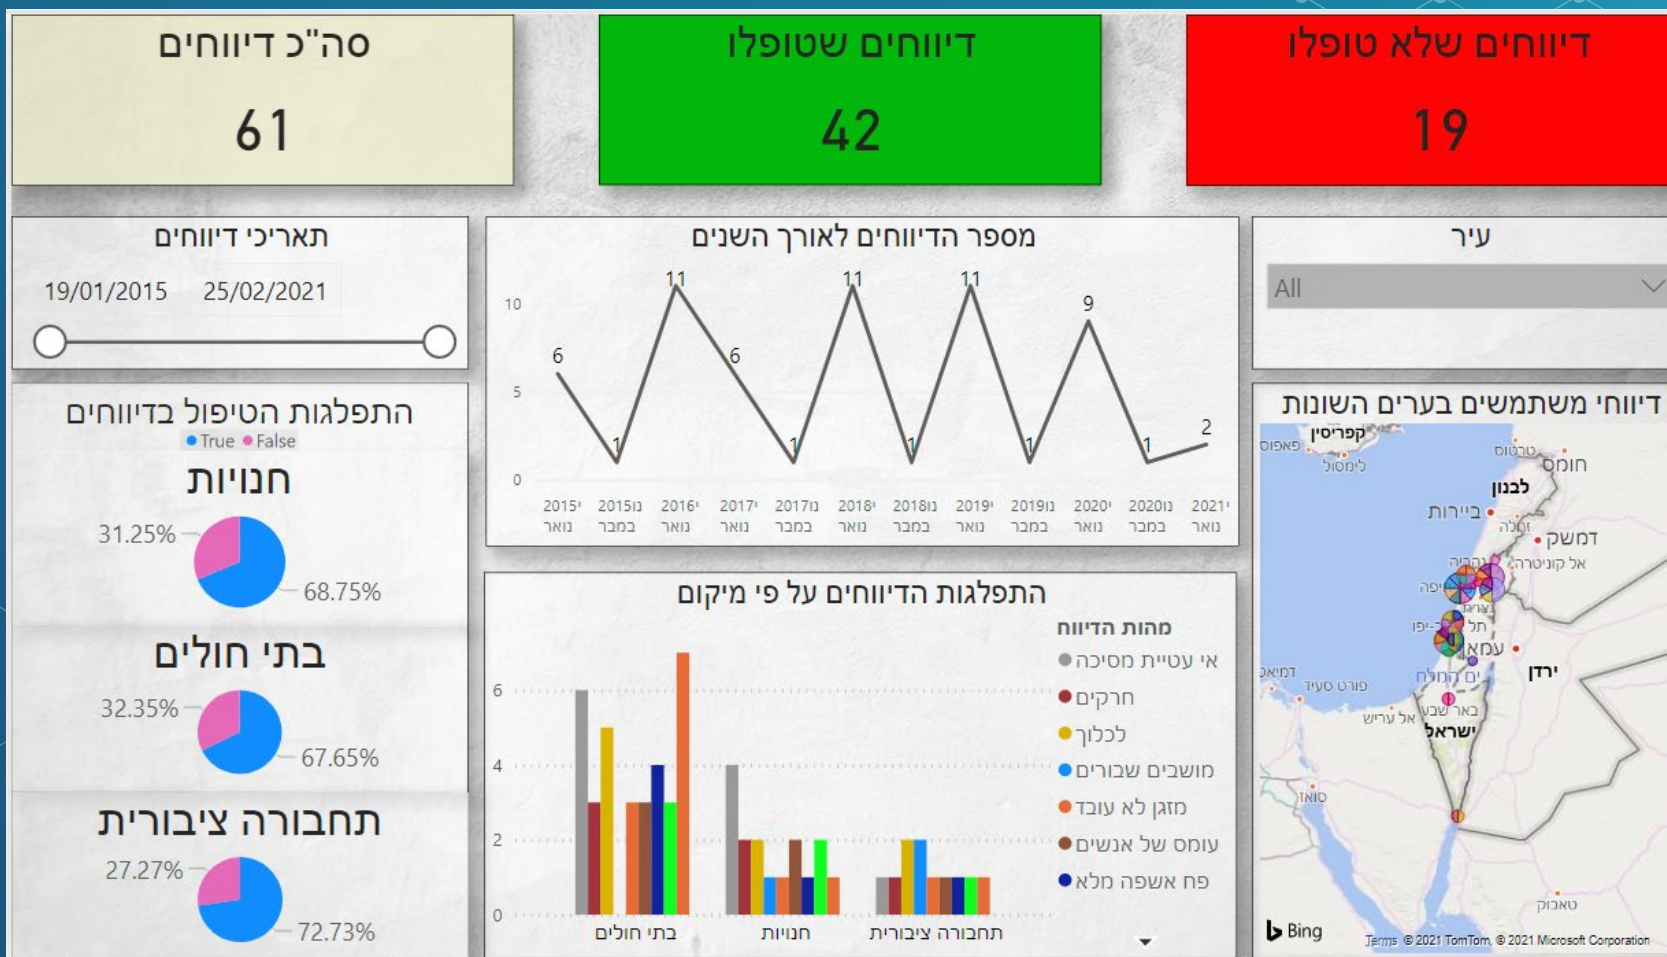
דיווחים שלא טופלו
19

דיווחים שטופלו
42

סה"כ דיווחים
61

עיר
All

מספר הדיווחים לאורך השנים
10
5
0
6 1 11 6 1 11 1 11 1 9 1 2
2015' נואר | 2015נו במבר | 2016' נואר | 2017' נואר | 2017נו במבר | 2018' נואר | 2018נו במבר | 2019' נואר | 2019נו במבר | 2020' נואר | 2020נו במבר | 2021' נואר

תאריכי דיווחים
19/01/2015 25/02/2021

התפלגות הטיפול בדיווחים
True False
חנויות
31.25%
68.75%
בתי חולים
32.35%
67.65%
תחבורה ציבורית
27.27%
72.73%

התפלגות הדיווחים על פי מיקום
מהות הדיווח
אי עטיית מסיכה
חרקים
לכלוך
מושבים שבורים
מזגן לא עובד
עומס של אנשים
פח אשפה מלא
6
4
2
0
בתי חולים
חנויות
תחבורה ציבורית

דיווחי משתמשים בערים השונות
קפריסין
פאפוס
לימסול
טרטוס
חומס
לבנון
ביירות
זחלה
דמשק
אל קוניטרה
חיפה
נצרת
תל אביב-יפו
עמאן
ים המלח
ירדן
פורט סעיד
דמיאט
באר שבע
אל עריש
ישראל
סואץ
טאבוק
Bing
Terms © 2021 TomTom, © 2021 Microsoft Corporation